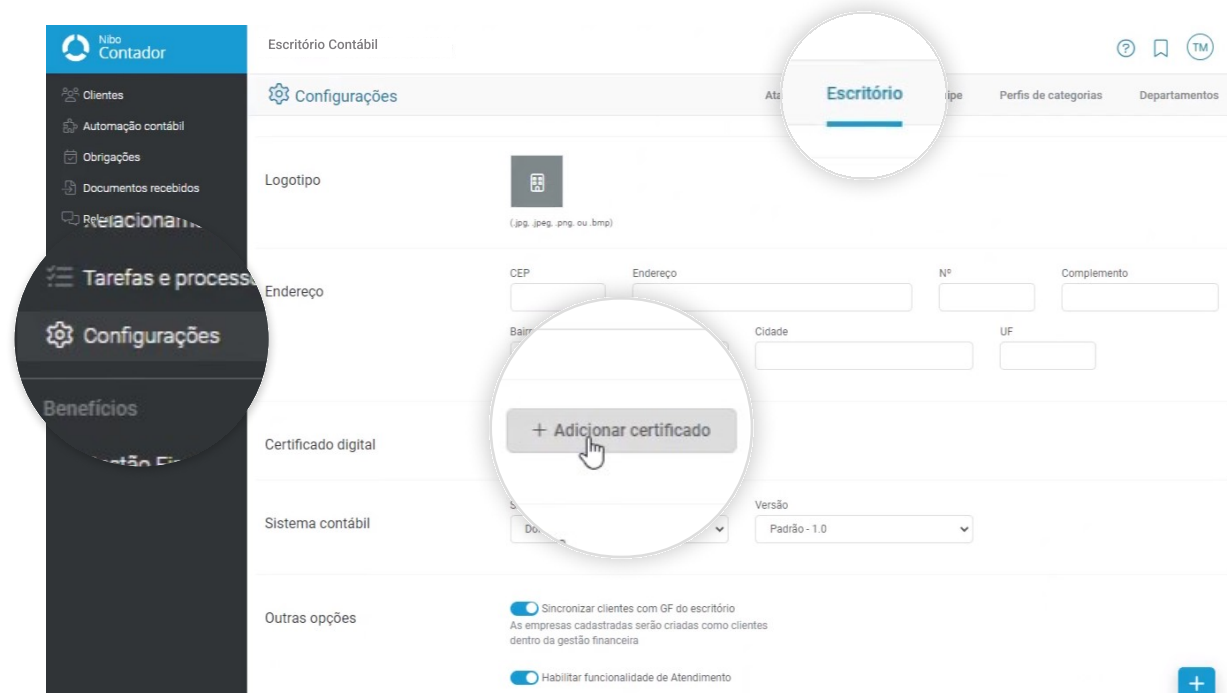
Nibo Contador

Clientes
Automação contábil
Obrigações
Documentos recebidos
Relacionam
Tarefas e process
Configurações
Benefícios
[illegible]

Escritório Contábil

TM

Configurações

Ata Escritório ipe Perfis de categorias Departamentos

Logotipo

(.jpg, .jpeg, .png, ou .bmp)

Endereço

CEP
Endereço
Nº
Complemento
Bair
Cidade
UF

Certificado digital

+ Adicionar certificado

Sistema contábil

S
Do
Versão
Padrão - 1.0

Outras opções

Sincronizar clientes com GF do escritório
As empresas cadastradas serão criadas como clientes dentro da gestão financeira

Habilitar funcionalidade de Atendimento

+